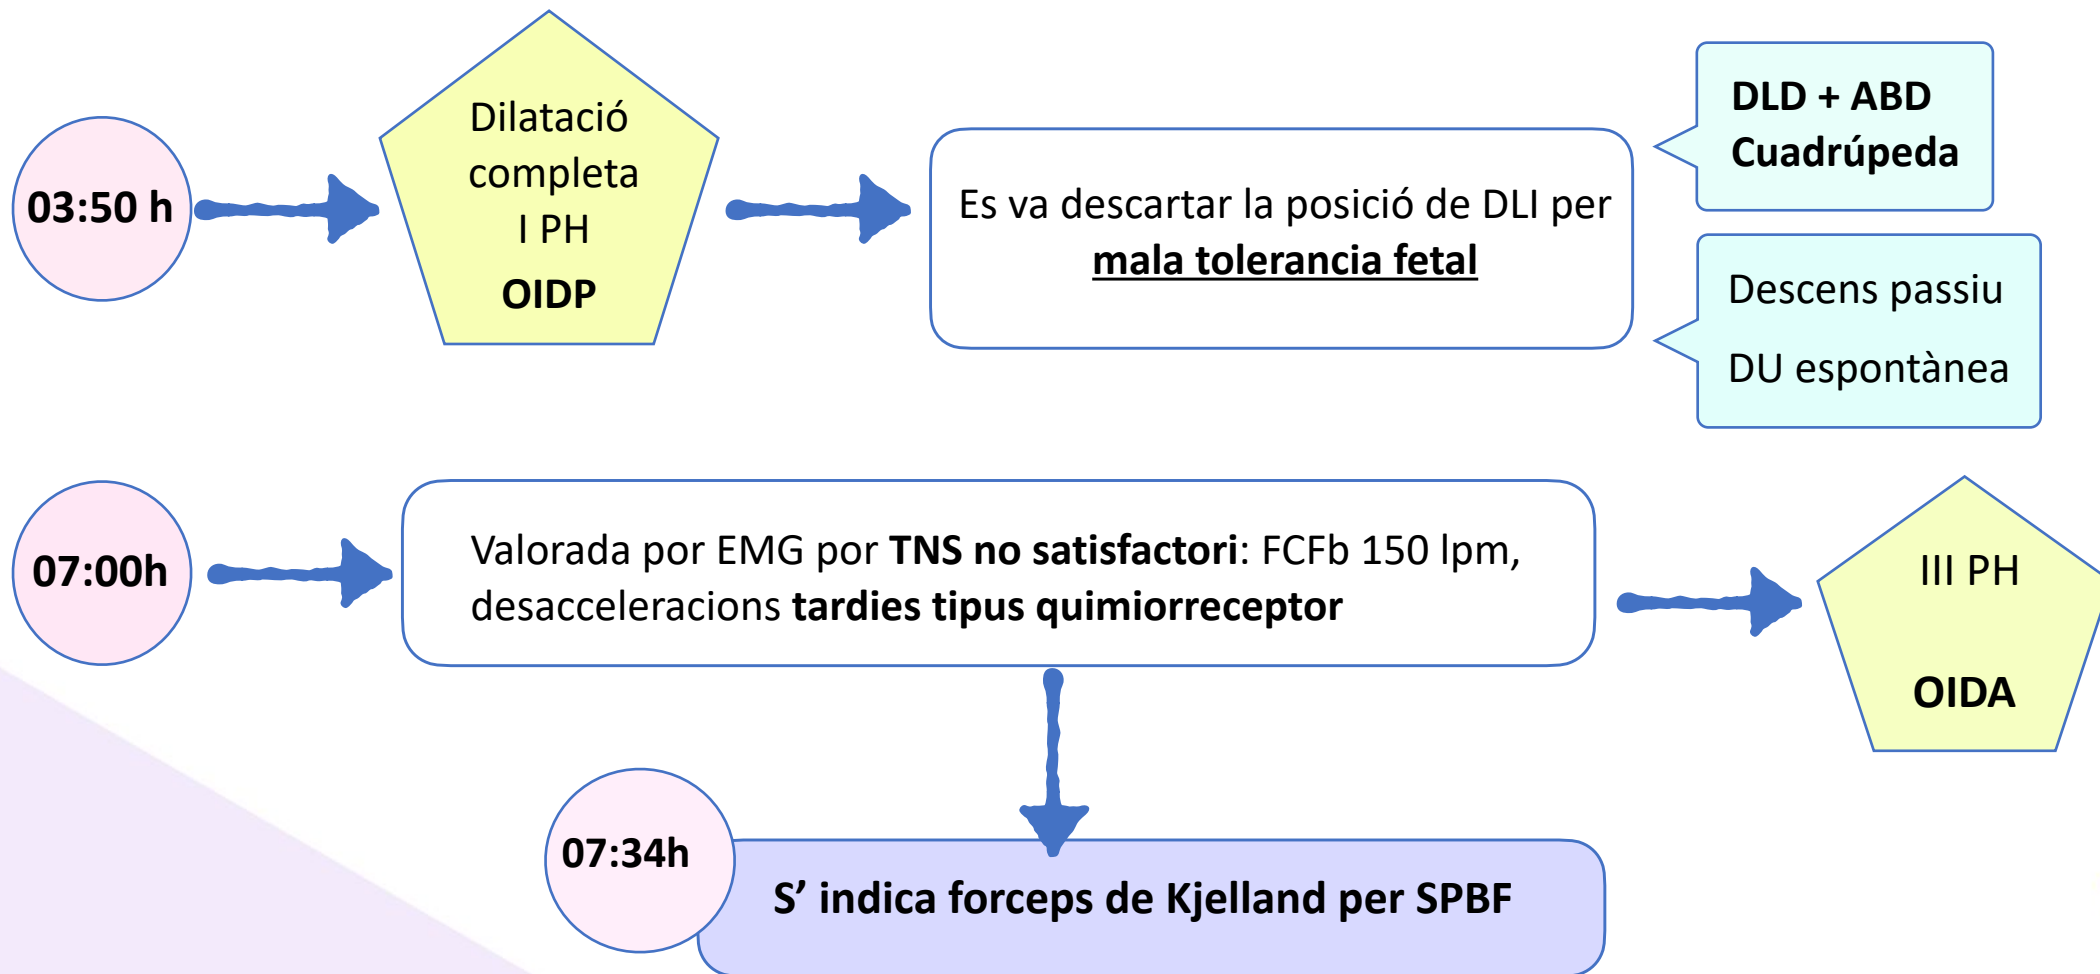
03:50 h

Dilatació completa
I PH
OIDP

Es va descartar la posició de DLI per mala tolerancia fetal

DLD + ABD
Cuadrúpeda

Descens passiu
DU espontànea

07:00h

Valorada por EMG por TNS no satisfactori: FCFb 150 lpm, desacceleracions tardies tipus quimiorreceptor

III PH
OIDA

07:34h

S' indica forceps de Kjelland per SPBF